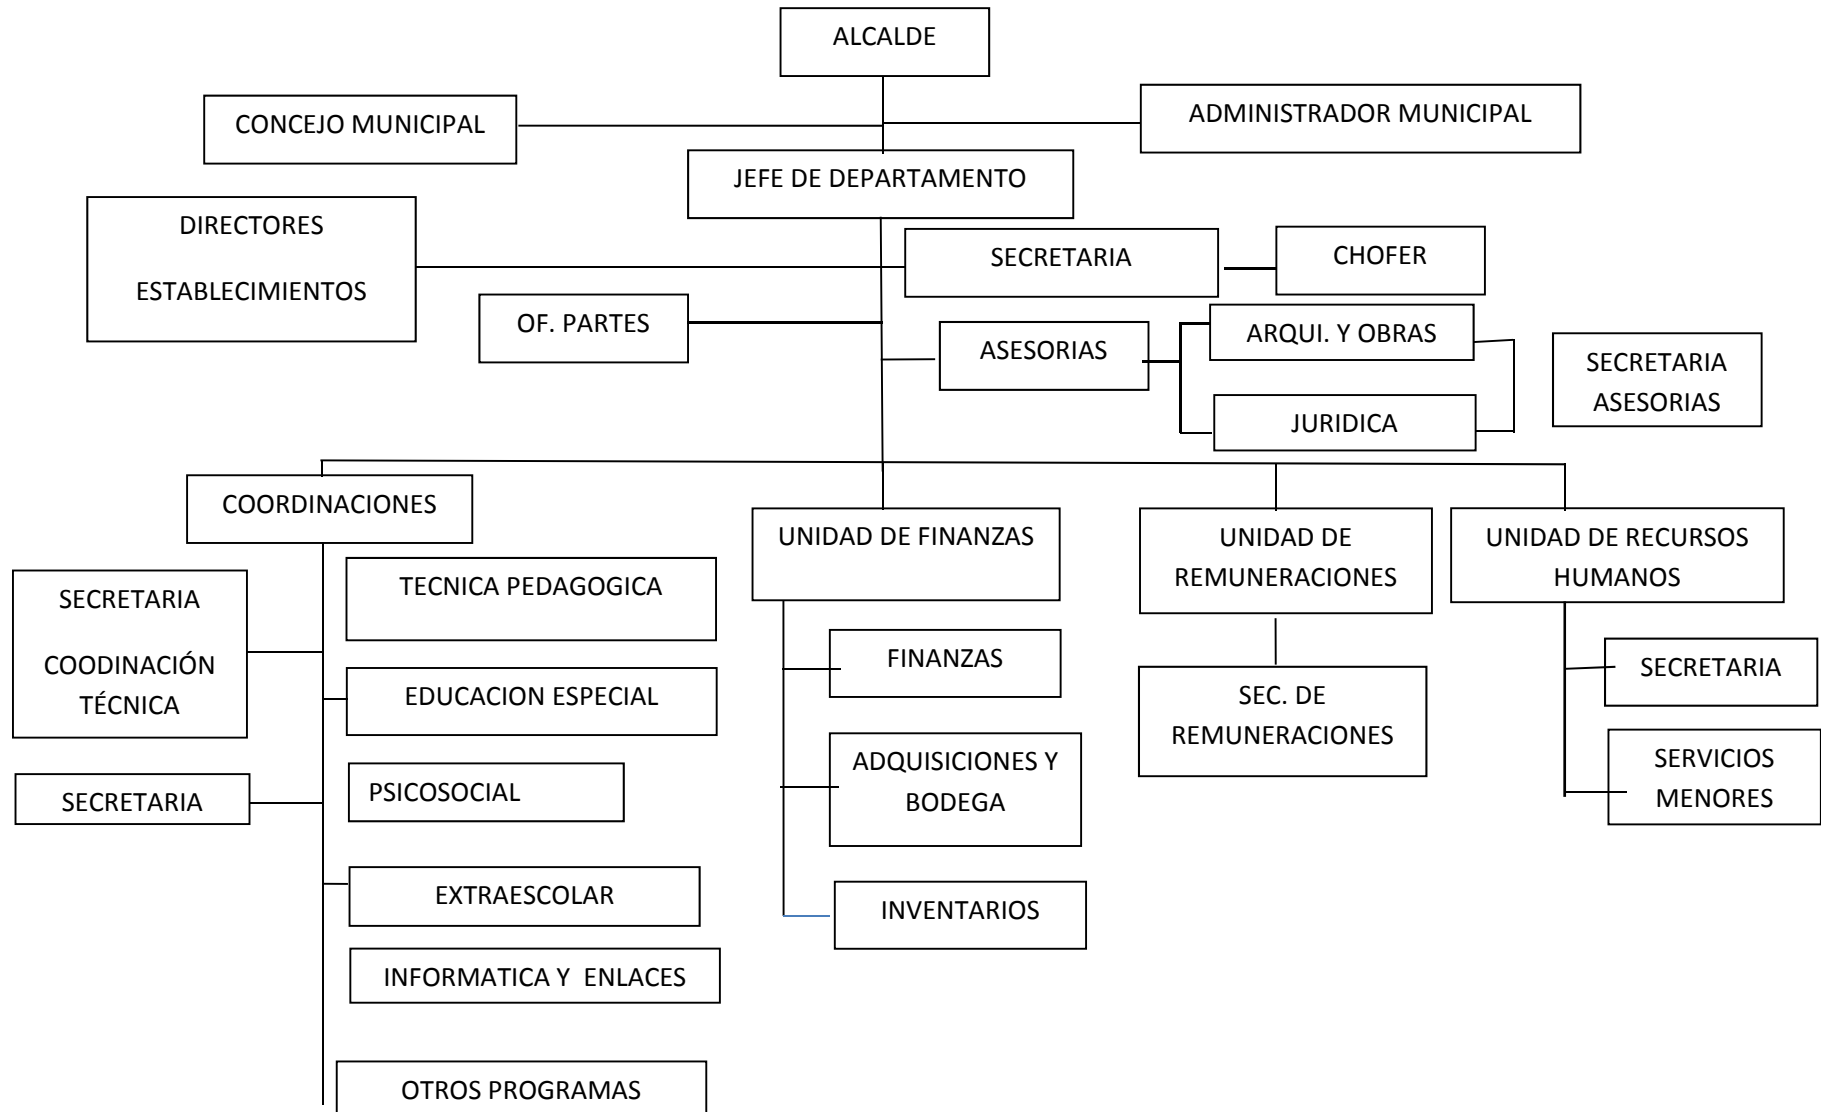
ALCALDE

CONCEJO MUNICIPAL

ADMINISTRADOR MUNICIPAL

JEFE DE DEPARTAMENTO

DIRECTORES

ESTABLECIMIENTOS

SECRETARIA

CHOFER

OF. PARTES

ASESORIAS

ARQUI. Y OBRAS

JURIDICA

SECRETARIA ASESORIAS

COORDINACIONES

UNIDAD DE FINANZAS

UNIDAD DE REMUNERACIONES

UNIDAD DE RECURSOS HUMANOS

SECRETARIA

COODINACIÓN TÉCNICA

TECNICA PEDAGOGICA

EDUCACION ESPECIAL

SECRETARIA

PSICOSOCIAL

EXTRAESCOLAR

INFORMATICA Y ENLACES

OTROS PROGRAMAS

FINANZAS

ADQUISICIONES Y BODEGA

INVENTARIOS

SEC. DE REMUNERACIONES

SECRETARIA

SERVICIOS MENORES